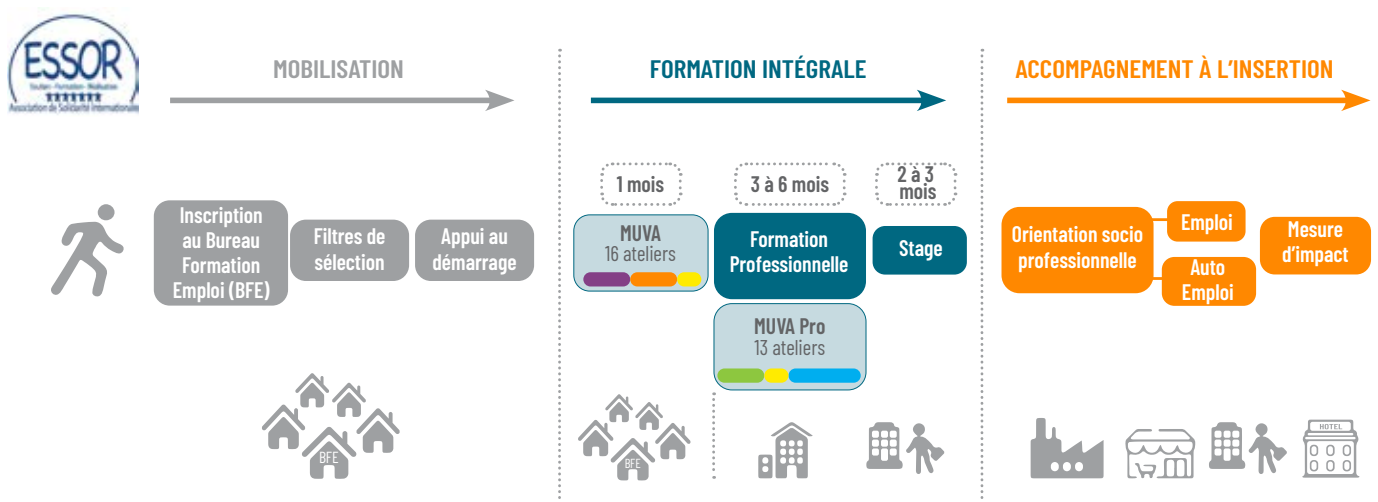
ESSOR
Soutien · Formation · Mobilisation
Association de Solidarité Internationale

MOBILISATION

Inscription au Bureau Formation Emploi (BFE)

Filtres de sélection

Appui au démarrage

BFE

FORMATION INTÉGRALE

1 mois

3 à 6 mois

2 à 3 mois

MUVA
16 ateliers

Formation Professionnelle

Stage

MUVA Pro
13 ateliers

BFE

ACCOMPAGNEMENT À L'INSERTION

Orientation socio professionnelle

Emploi

Auto Emploi

Mesure d'impact

HOTEL